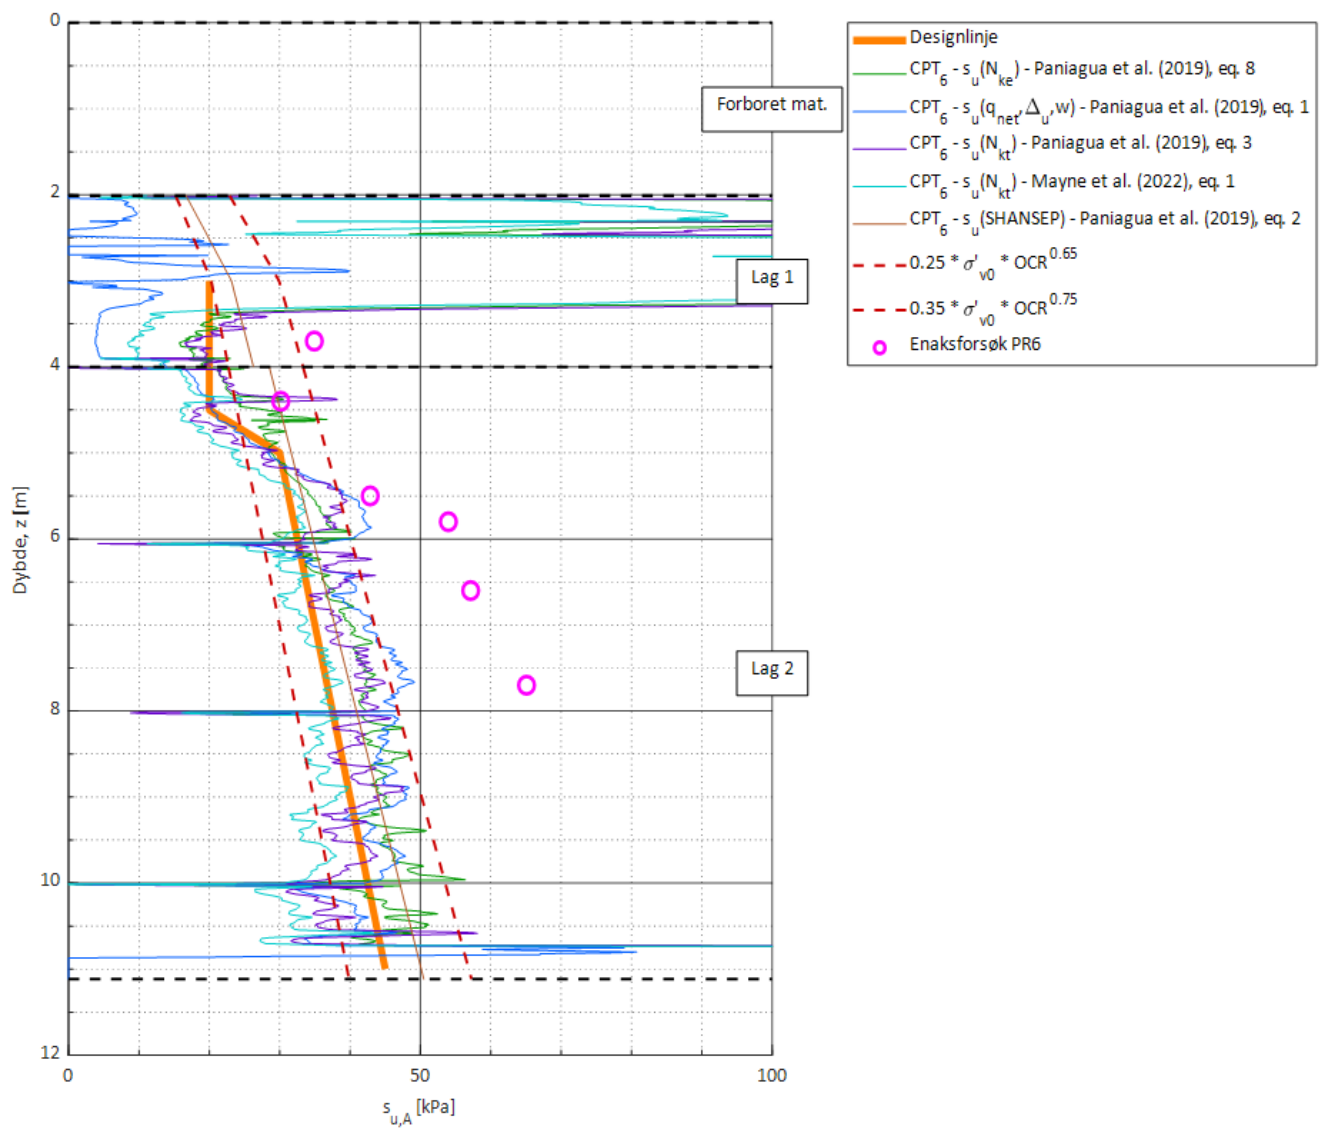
Designlinje
$CPT_6$ - $s_u(N_{ke})$ - Paniagua et al. (2019), eq. 8
$CPT_6$ - $s_u(q_{net}, \Delta_u, w)$ - Paniagua et al. (2019), eq. 1
$CPT_6$ - $s_u(N_{kt})$ - Paniagua et al. (2019), eq. 3
$CPT_6$ - $s_u(N_{kt})$ - Mayne et al. (2022), eq. 1
$CPT_6$ - $s_u$(SHANSEP) - Paniagua et al. (2019), eq. 2
$0.25 * \sigma'_{v0} * OCR^{0.65}$
$0.35 * \sigma'_{v0} * OCR^{0.75}$
Enaksforsøk PR6

Forboret mat.
Lag 1
Lag 2

0
2
4
6
8
10
12
Dybde, z [m]

0
50
100
$s_{u,A}$ [kPa]